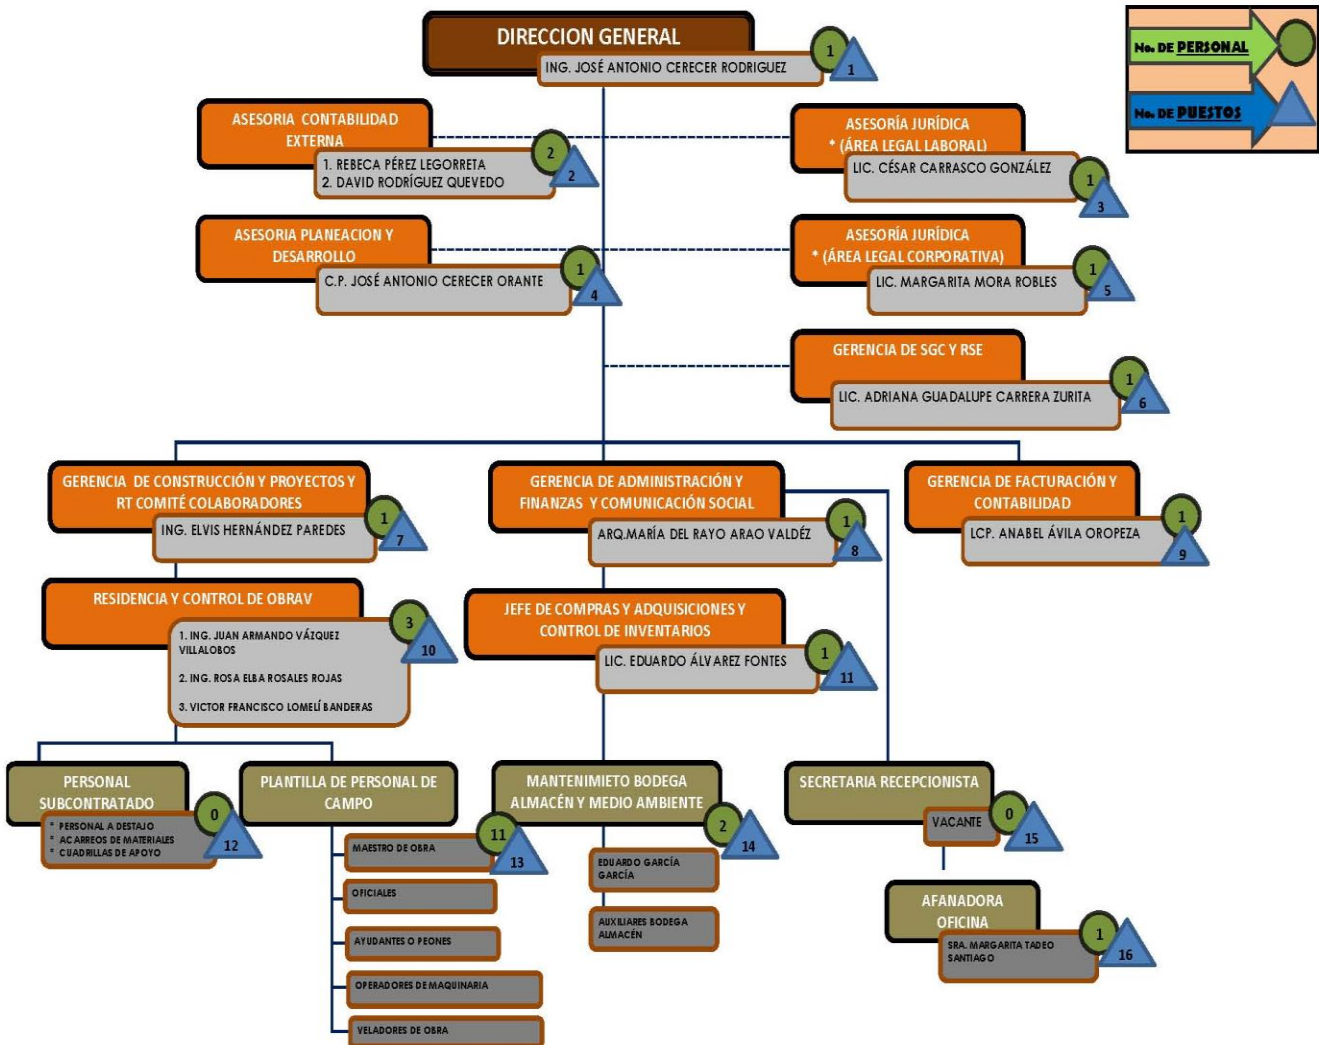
DIRECCION GENERAL
ING. JOSÉ ANTONIO CERECER RODRIGUEZ
1
1

No. DE PERSONAL
No. DE PUESTOS

ASESORIA CONTABILIDAD EXTERNA
1. REBECA PÉREZ LEGORRETA
2. DAVID RODRÍGUEZ QUEVEDO
2
2

ASESORÍA JURÍDICA
* (ÁREA LEGAL LABORAL)
LIC. CÉSAR CARRASCO GONZÁLEZ
1
3

ASESORIA PLANEACION Y DESARROLLO
C.P. JOSÉ ANTONIO CERECER ORANTE
1
4

ASESORÍA JURÍDICA
* (ÁREA LEGAL CORPORATIVA)
LIC. MARGARITA MORA ROBLES
1
5

GERENCIA DE SGC Y RSE
LIC. ADRIANA GUADALUPE CARRERA ZURITA
1
6

GERENCIA DE CONSTRUCCIÓN Y PROYECTOS Y RT COMITÉ COLABORADORES
ING. ELVIS HERNÁNDEZ PAREDES
1
7

GERENCIA DE ADMINISTRACIÓN Y FINANZAS Y COMUNICACIÓN SOCIAL
ARQ.MARÍA DEL RAYO ARAO VALDÉZ
1
8

GERENCIA DE FACTURACIÓN Y CONTABILIDAD
LCP. ANABEL ÁVILA OROPEZA
1
9

RESIDENCIA Y CONTROL DE OBRAV
1. ING. JUAN ARMANDO VÁZQUEZ VILLALOBOS
2. ING. ROSA ELBA ROSALES ROJAS
3. VICTOR FRANCISCO LOMELÍ BANDERAS
3
10

JEFE DE COMPRAS Y ADQUISICIONES Y CONTROL DE INVENTARIOS
LIC. EDUARDO ÁLVAREZ FONTES
1
11

PERSONAL SUBCONTRATADO
* PERSONAL A DESTAJO
* ACARREOS DE MATERIALES
* CUADRILLAS DE APOYO
0
12

PLANTILLA DE PERSONAL DE CAMPO
MAESTRO DE OBRA
11
13
OFICIALES
AYUDANTES O PEONES
OPERADORES DE MAQUINARIA
VELADORES DE OBRA

MANTENIMIETO BODEGA ALMACÉN Y MEDIO AMBIENTE
2
14
EDUARDO GARCÍA GARCÍA
AUXILIARES BODEGA ALMACÉN

SECRETARIA RECEPCIONISTA
VACANTE
0
15

AFANADORA OFICINA
SRA. MARGARITA TADEO SANTIAGO
1
16